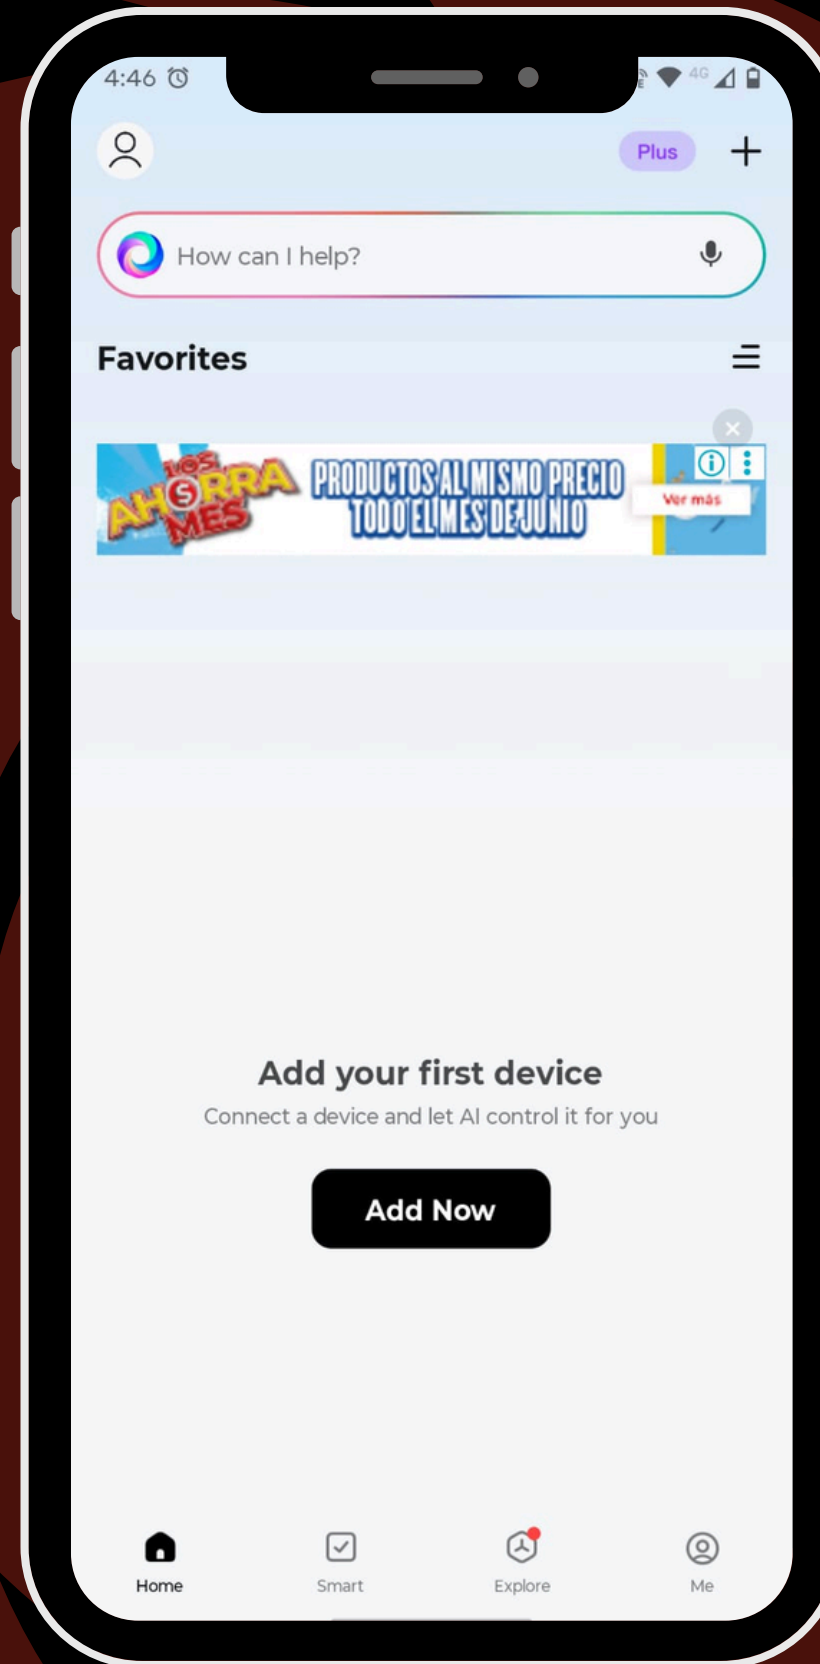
4:46

Plus

How can I help?

Favorites

LOS AHORRA $ MES

PRODUCTOS AL MISMO PRECIO TODO EL MES DE JUNIO

Ver más

Add your first device

Connect a device and let AI control it for you

Add Now

Home

Smart

Explore

Me